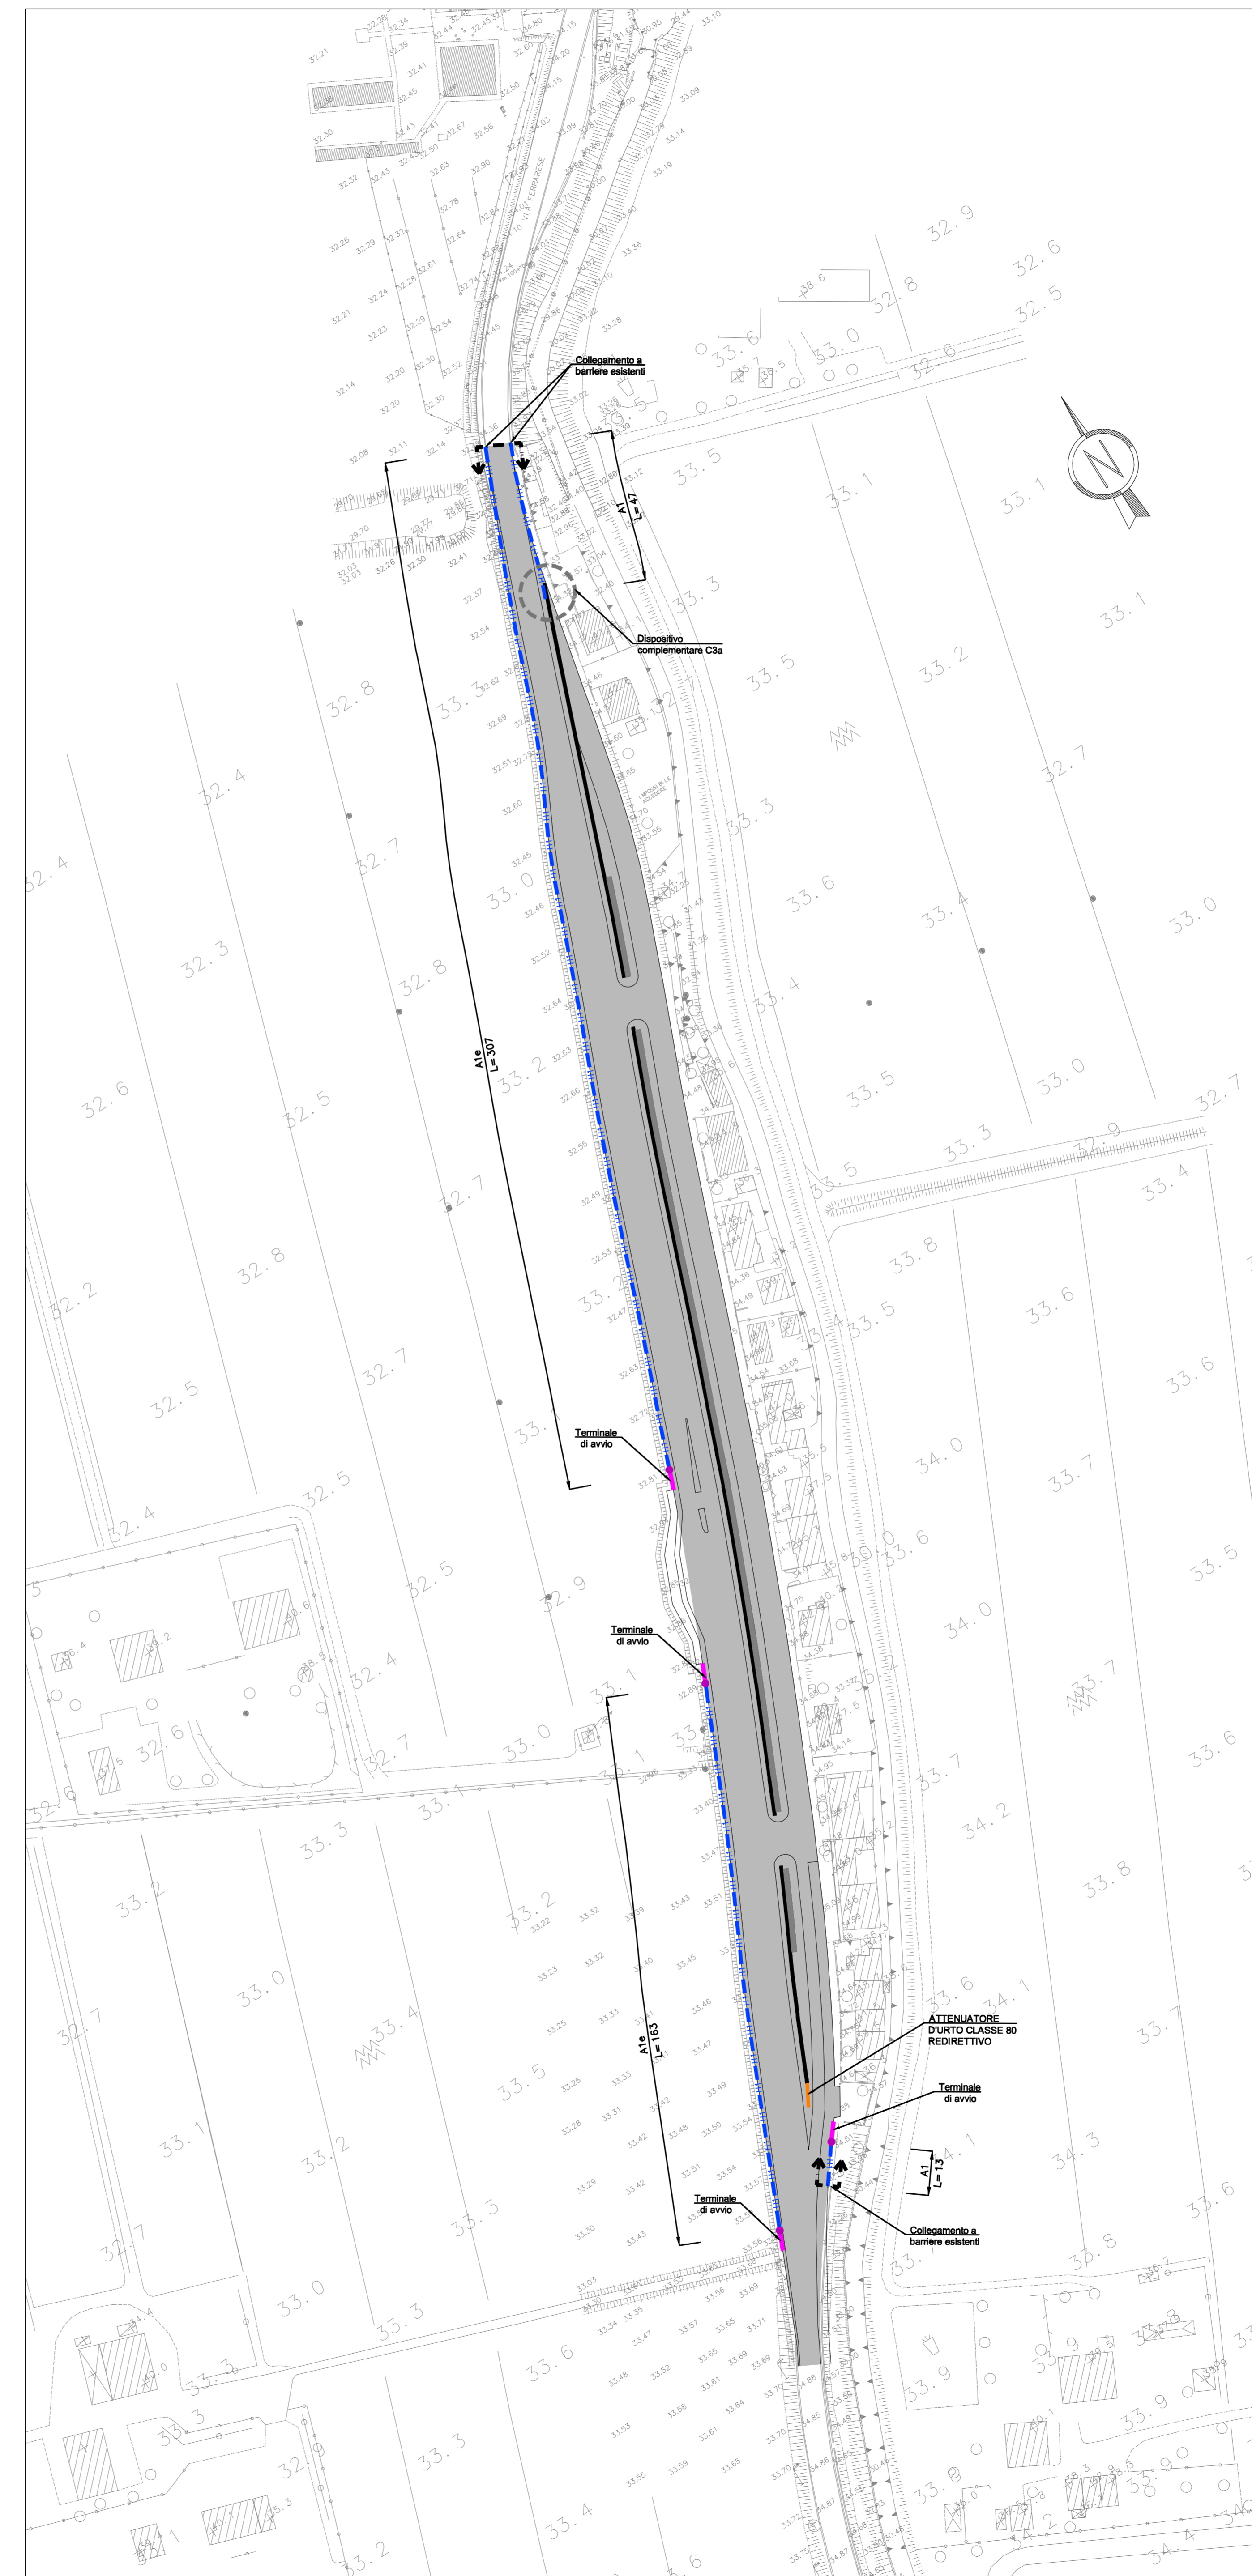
Collegamento a barriere esistenti

A1
L= 47

Dispositivo complementare C3a

A1e
L= 307

Terminale di avvio

Terminale di avvio

A1e
L= 163

ATTENUATORE D'URTO CLASSE 80 REDIRETTIVO

Terminale di avvio

A1
L= 13

Terminale di avvio

Collegamento a barriere esistenti

VIA FERRARESE

32.9
32.6
32.5
32.8
33.6
33.0
32.6
33.5
33.1
33.1
33.3
33.1
32.8
33.3
33.5
33.2
32.4
32.7
32.7
33.3
32.4
33.0
33.6
33.4
33.0
32.3
32.8
33.4
32.6
33.2
33.5
33.0
32.5
33.3
32.7
32.7
33.5
33.4
32.2
32.8
33.8
33.6
33.2
33.5
32.5
32.7
33.6
34.0
33.7
32.5
32.4
33.6
33.5
32.5
32.9
34.0
32.4
33.1
33.7
32.6
32.7
33.0
33.7
33.6
33.1
33.3
34.2
33.2
33.2
33.8
33.0
33.4
33.6
34.1
32.7
33.7
33.5
33.1
33.2
34.1
34.3
33.3
33.6
32.7
33.8
33.0
33.3
33.6
33.9
33.9
33.3
33.9
33.3
33.4
33.2